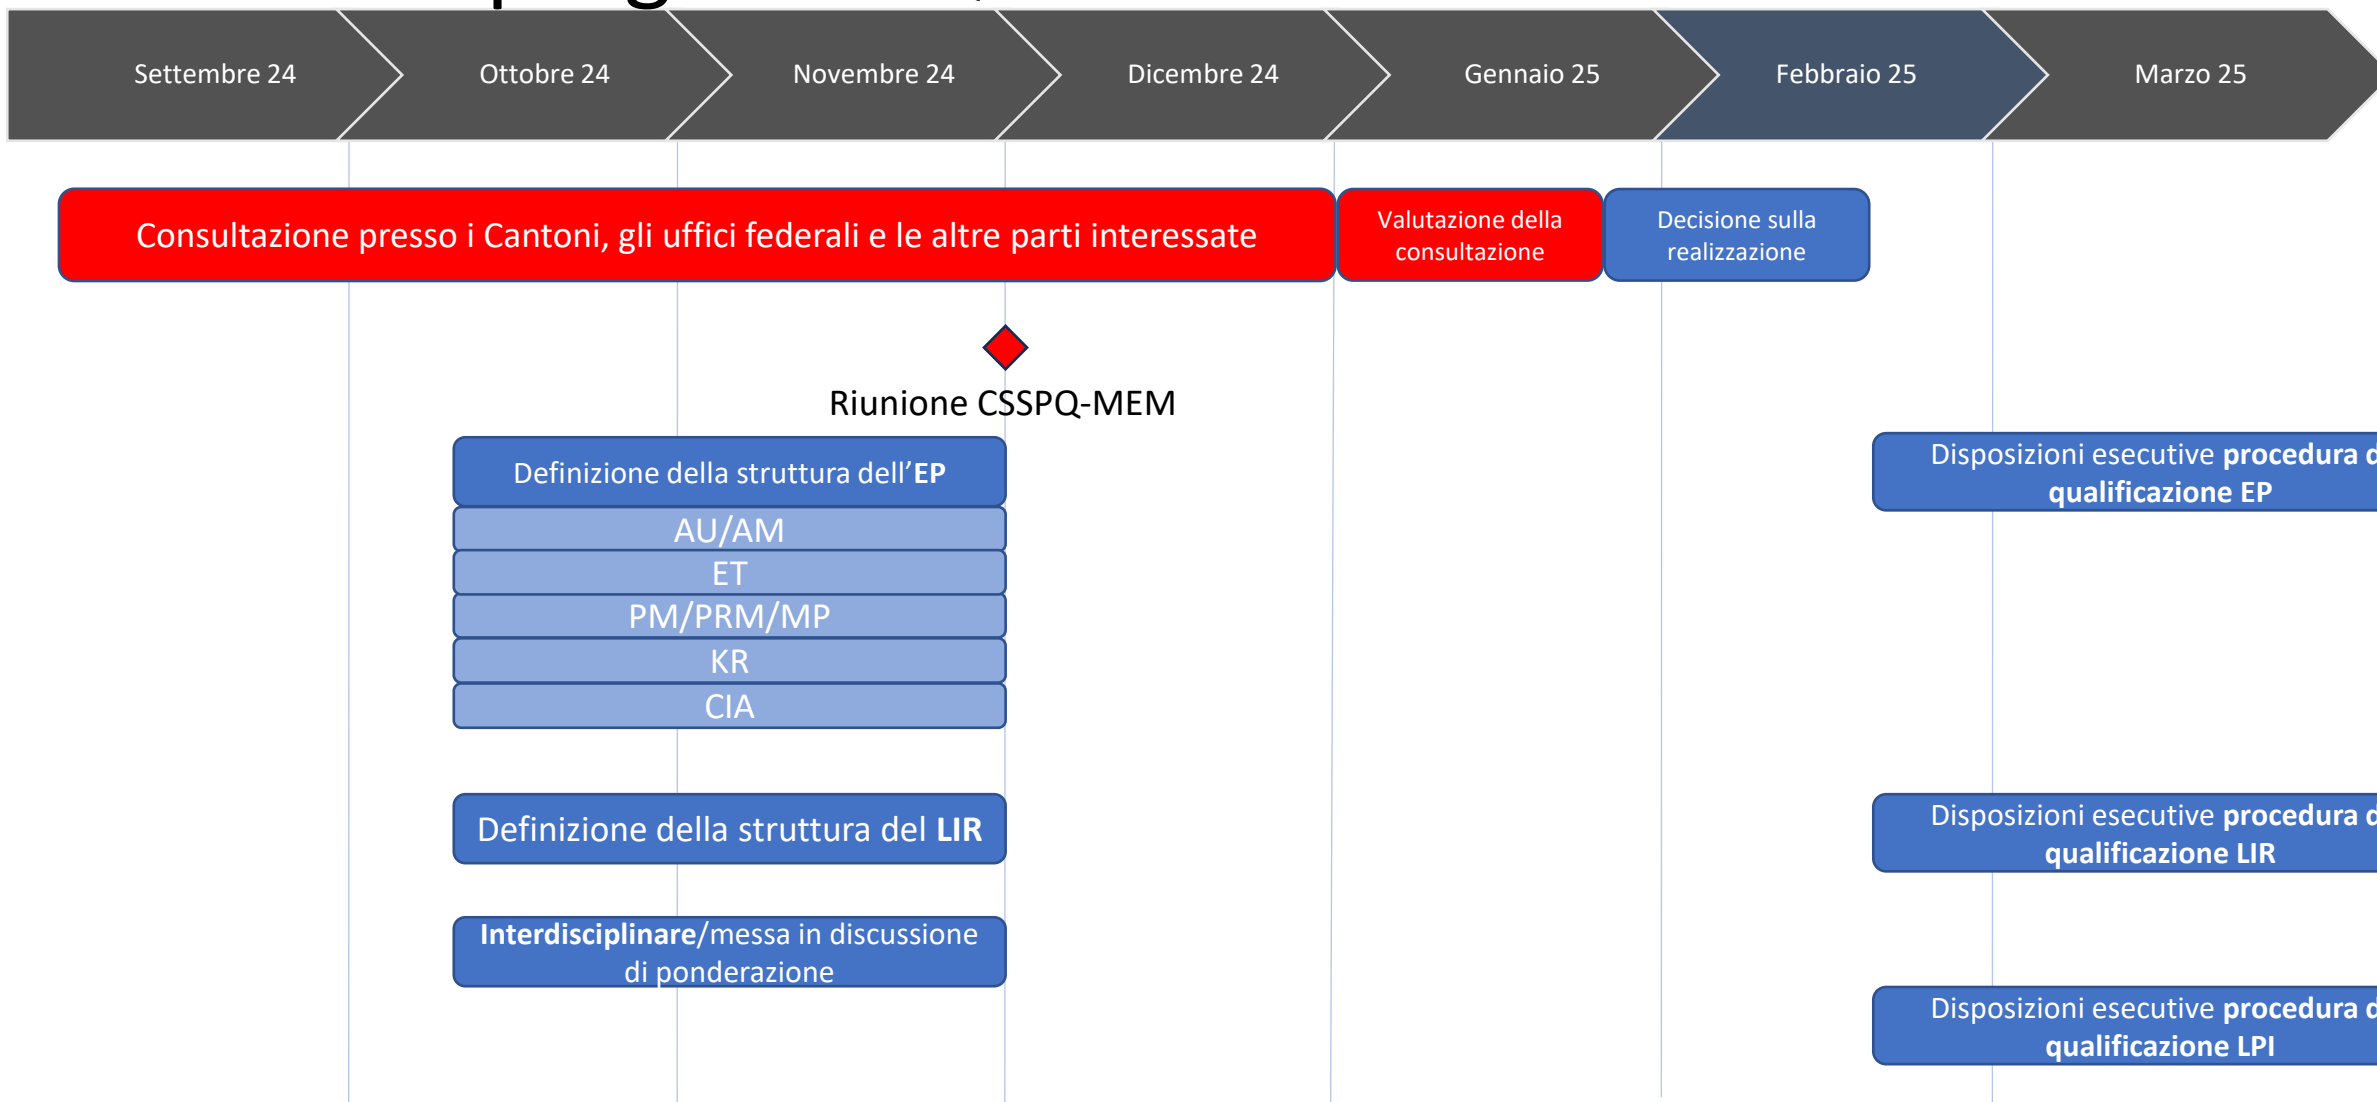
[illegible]

Settembre 24
Ottobre 24
Novembre 24
Dicembre 24
Gennaio 25
Febbraio 25
Marzo 25

Consultazione presso i Cantoni, gli uffici federali e le altre parti interessate

Valutazione della consultazione

Decisione sulla realizzazione

Riunione CSSPQ-MEM

Definizione della struttura dell'**EP**

AU/AM
ET
PM/PRM/MP
KR
CIA

Definizione della struttura del **LIR**

**Interdisciplinare**/messa in discussione di ponderazione

Disposizioni esecutive **procedura d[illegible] qualificazione EP**

Disposizioni esecutive **procedura d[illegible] qualificazione LIR**

Disposizioni esecutive **procedura d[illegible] qualificazione LPI**